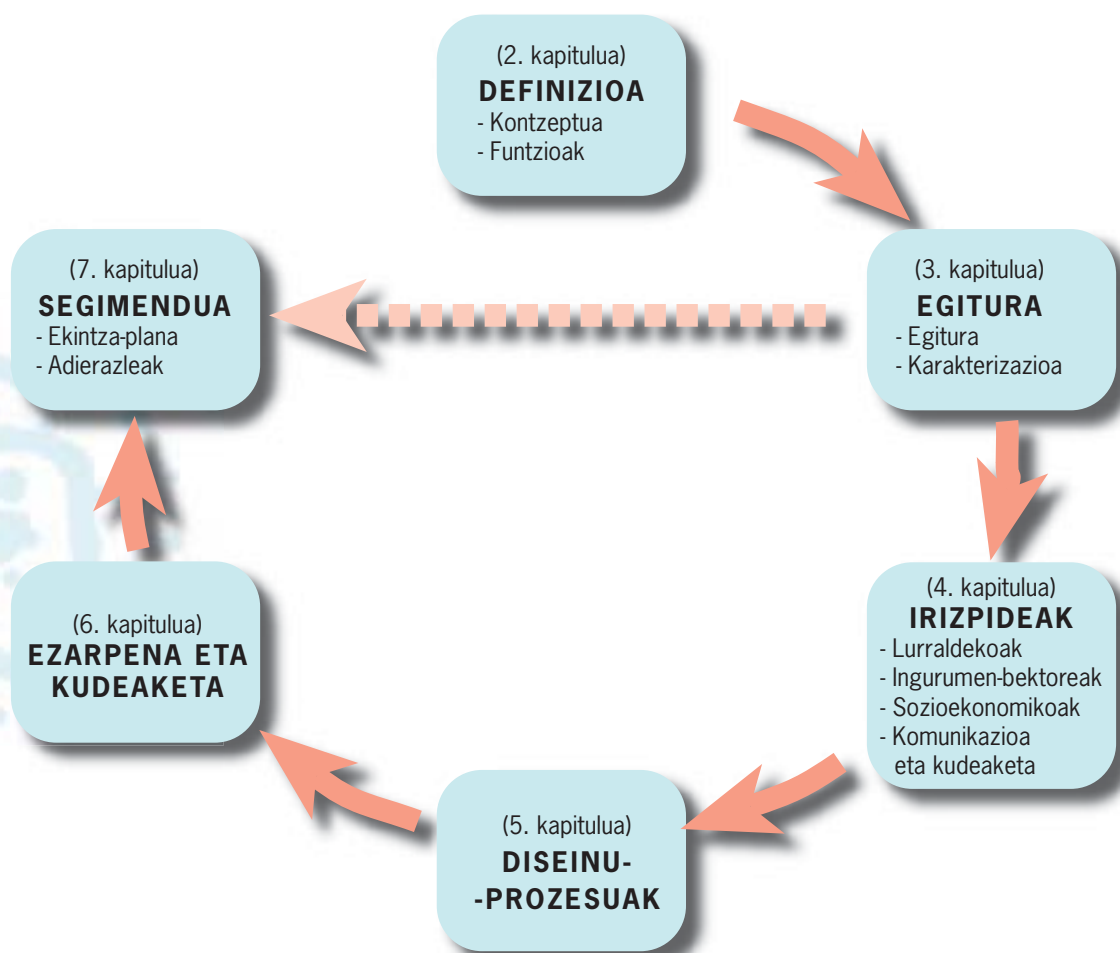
(2. kapitulua)
DEFINIZIOA
- Kontzeptua
- Funtzioak

(3. kapitulua)
EGITURA
- Egitura
- Karakterizazioa

(4. kapitulua)
IRIZPIDEAK
- Lurraldekoak
- Ingurumen-bektoreak
- Sozioekonomikoak
- Komunikazioa eta kudeaketa

(5. kapitulua)
DISEINU-
-PROZESUAK

(6. kapitulua)
EZARPENA ETA KUDEAKETA

(7. kapitulua)
SEGIMENDUA
- Ekintza-plana
- Adierazleak